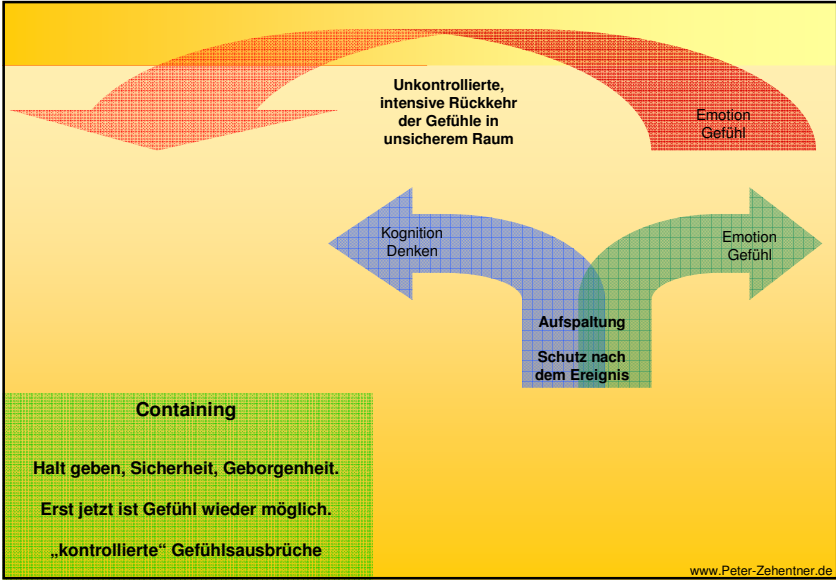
Unkontrollierte, intensive Rückkehr der Gefühle in unsicherem Raum

Emotion
Gefühl

Kognition
Denken

Emotion
Gefühl

Aufspaltung

Schutz nach dem Ereignis

Containing

Halt geben, Sicherheit, Geborgenheit.

Erst jetzt ist Gefühl wieder möglich.

„kontrollierte“ Gefühlsausbrüche

www.Peter-Zehentner.de